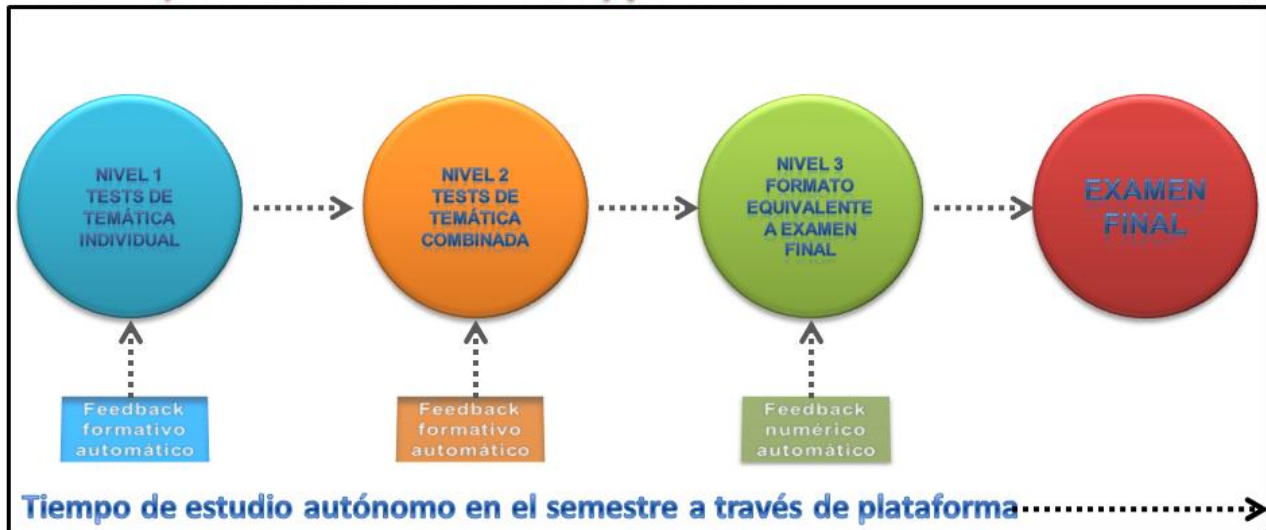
NIVEL 1
TESTS DE
TEMÁTICA
INDIVIDUAL

NIVEL 2
TESTS DE
TEMÁTICA
COMBINADA

NIVEL 3
FORMATO
EQUIVALENTE
A EXAMEN
FINAL

EXAMEN
FINAL

Feedback
formativo
automático

Feedback
formativo
automático

Feedback
numérico
automático

Tiempo de estudio autónomo en el semestre a través de plataforma